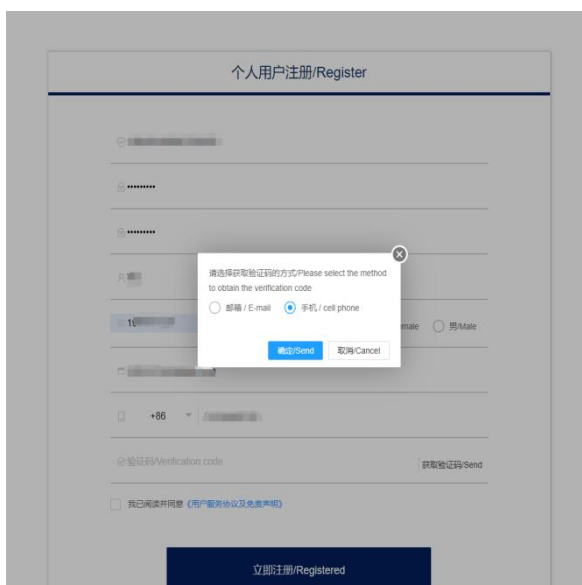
个人用户注册/Register

••••••••

••••••••

16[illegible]

male

男/Male

+86

验证码/Verification code

获取验证码/Send

我已阅读并同意《用户服务协议及免责声明》

立即注册/Registered

请选择获取验证码的方式/Please select the method to obtain the verification code

邮箱 / E-mail

手机 / cell phone

确定/Send

取消/Cancel